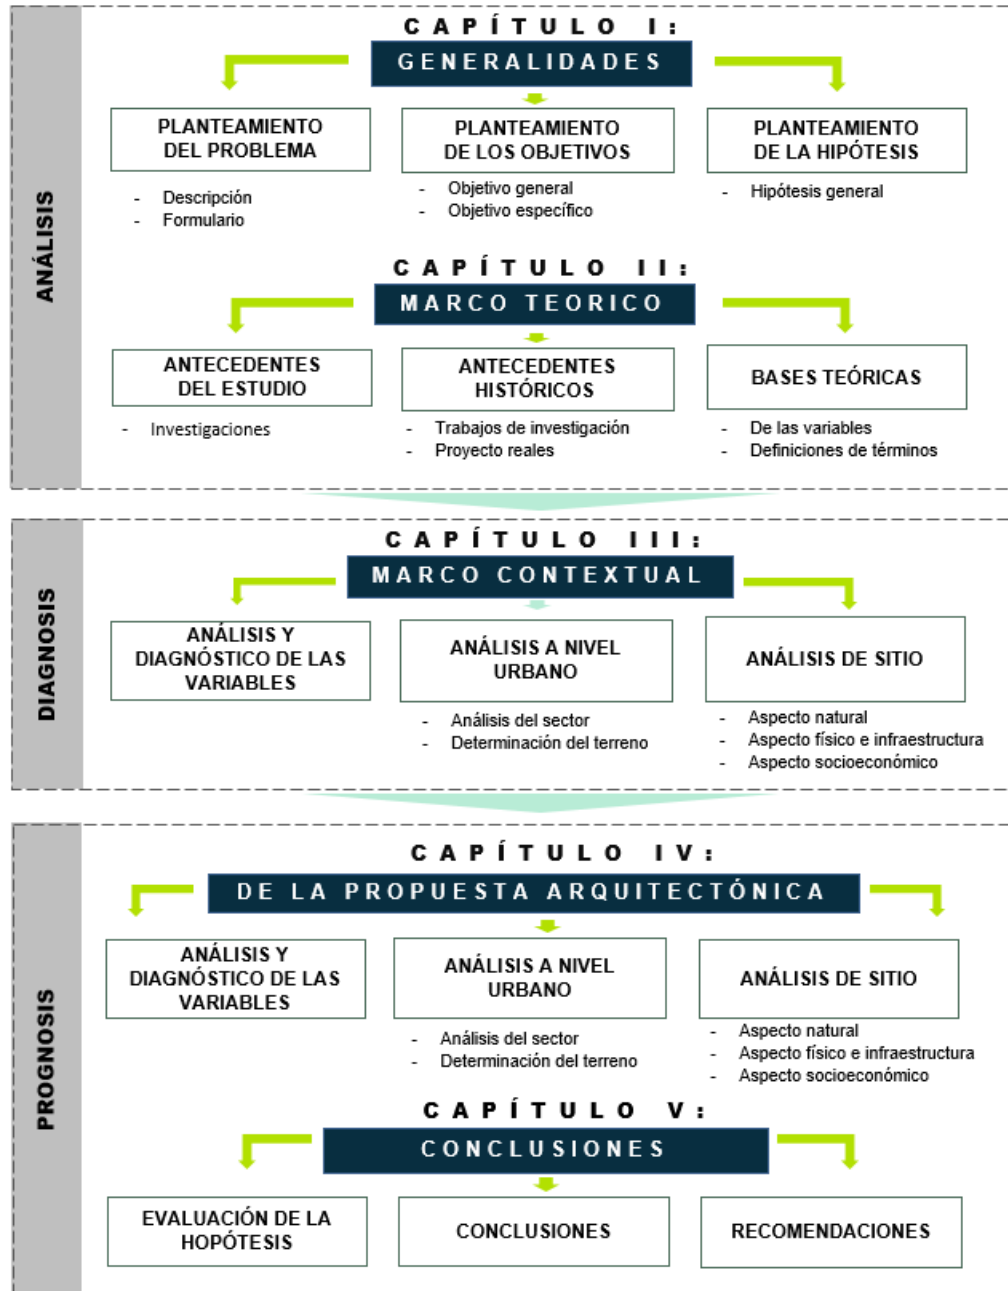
ANÁLISIS

CAPÍTULO I:
GENERALIDADES

PLANTEAMIENTO DEL PROBLEMA
- Descripción
- Formulario

PLANTEAMIENTO DE LOS OBJETIVOS
- Objetivo general
- Objetivo específico

PLANTEAMIENTO DE LA HIPÓTESIS
- Hipótesis general

CAPÍTULO II:
MARCO TEORICO

ANTECEDENTES DEL ESTUDIO
- Investigaciones

ANTECEDENTES HISTÓRICOS
- Trabajos de investigación
- Proyecto reales

BASES TEÓRICAS
- De las variables
- Definiciones de términos

DIAGNOSIS

CAPÍTULO III:
MARCO CONTEXTUAL

ANÁLISIS Y DIAGNÓSTICO DE LAS VARIABLES

ANÁLISIS A NIVEL URBANO
- Análisis del sector
- Determinación del terreno

ANÁLISIS DE SITIO
- Aspecto natural
- Aspecto físico e infraestructura
- Aspecto socioeconómico

PROGNOSIS

CAPÍTULO IV:
DE LA PROPUESTA ARQUITECTÓNICA

ANÁLISIS Y DIAGNÓSTICO DE LAS VARIABLES

ANÁLISIS A NIVEL URBANO
- Análisis del sector
- Determinación del terreno

ANÁLISIS DE SITIO
- Aspecto natural
- Aspecto físico e infraestructura
- Aspecto socioeconómico

CAPÍTULO V:
CONCLUSIONES

EVALUACIÓN DE LA HOPÓTESIS

CONCLUSIONES

RECOMENDACIONES